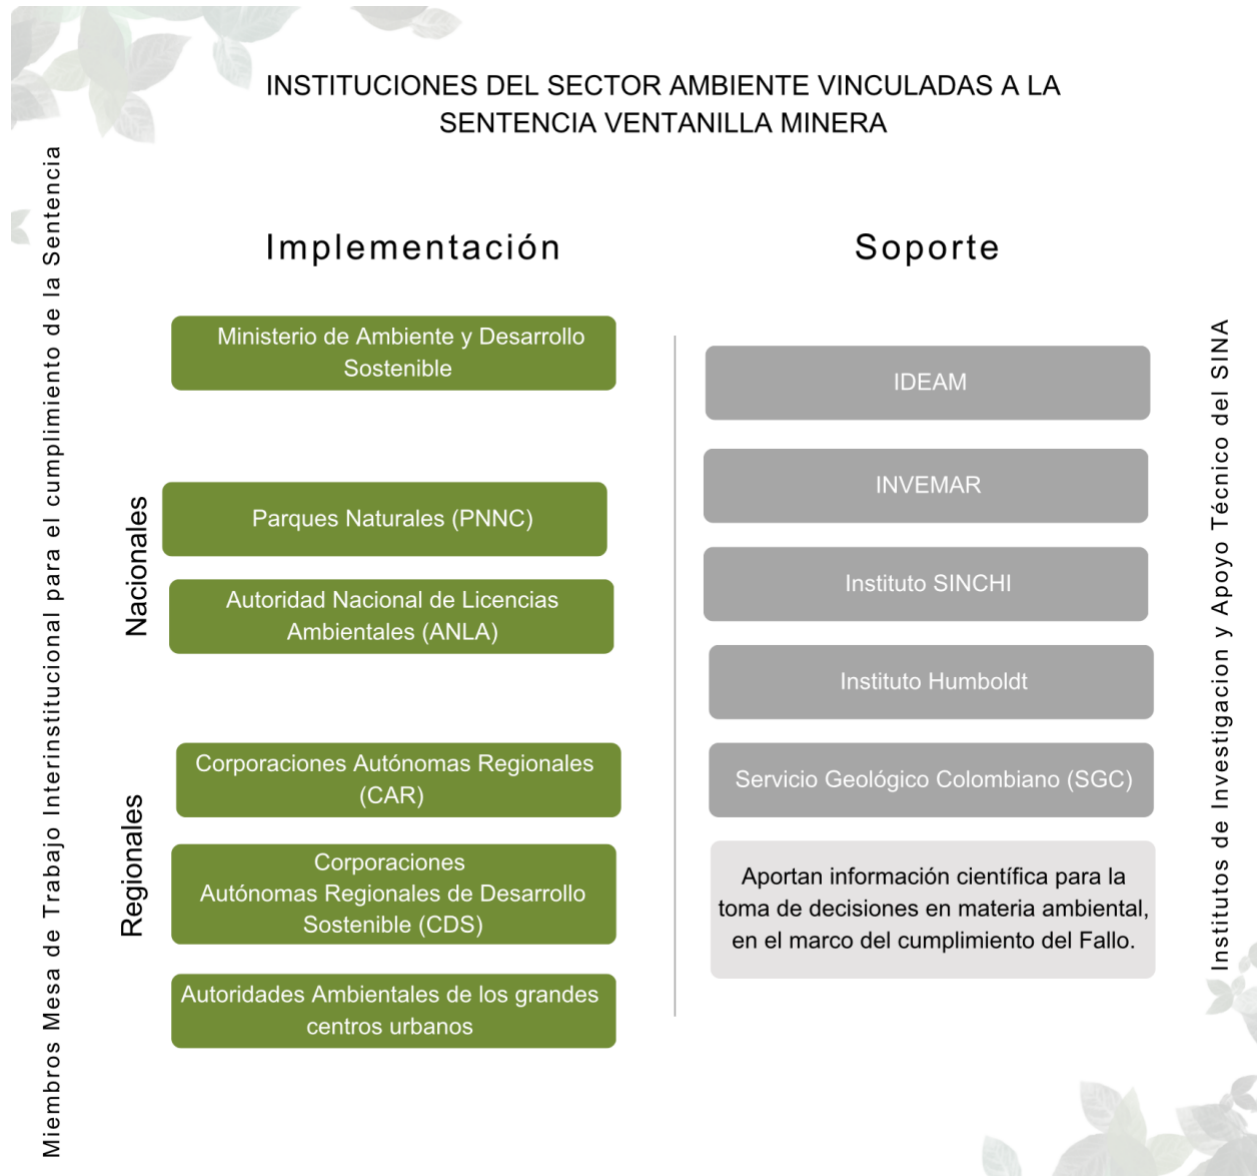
INSTITUCIONES DEL SECTOR AMBIENTE VINCULADAS A LA SENTENCIA VENTANILLA MINERA

Miembros Mesa de Trabajo Interinstitucional para el cumplimiento de la Sentencia

Implementación

Nacionales

Ministerio de Ambiente y Desarrollo Sostenible

Parques Naturales (PNNC)

Autoridad Nacional de Licencias Ambientales (ANLA)

Regionales

Corporaciones Autónomas Regionales (CAR)

Corporaciones Autónomas Regionales de Desarrollo Sostenible (CDS)

Autoridades Ambientales de los grandes centros urbanos

Soporte

IDEAM

INVEMAR

Instituto SINCHI

Instituto Humboldt

Servicio Geológico Colombiano (SGC)

Aportan información científica para la toma de decisiones en materia ambiental, en el marco del cumplimiento del Fallo.

Institutos de Investigacion y Apoyo Técnico del SINA